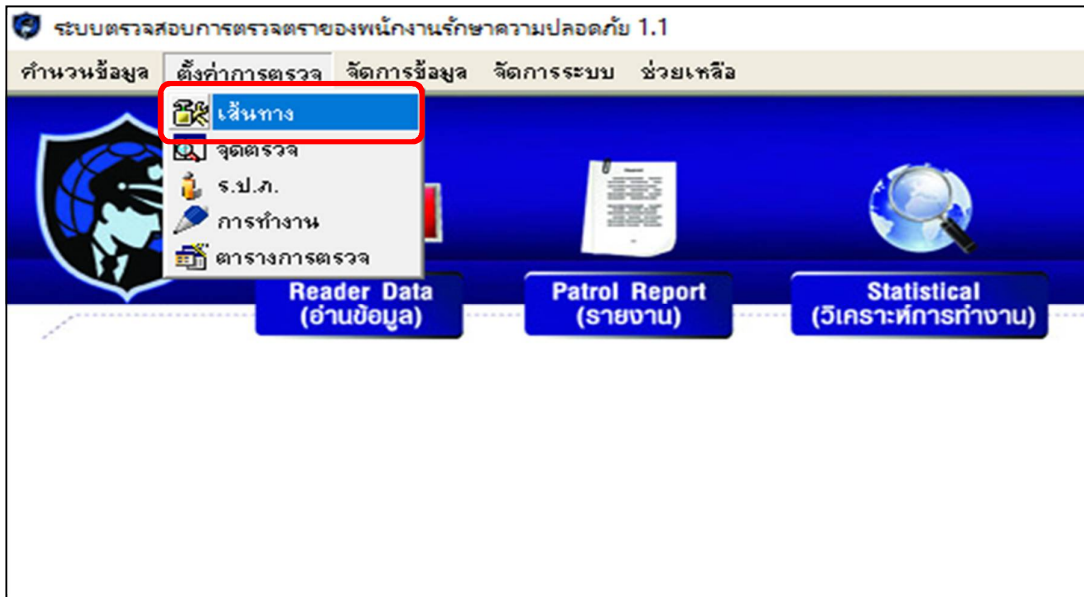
ระบบตรวจสอบการตรวจตราของพนักงานรักษาความปลอดภัย 1.1

คำนวนข้อมูล ตั้งค่าการตรวจ จัดการข้อมูล จัดการระบบ ช่วยเหลือ

เส้นทาง
จุดตรวจ
ร.ป.ภ.
การทำงาน
ตารางการตรวจ

Reader Data
(อ่านข้อมูล)

Patrol Report
(รายงาน)

Statistical
(วิเคราะห์การทำงาน)